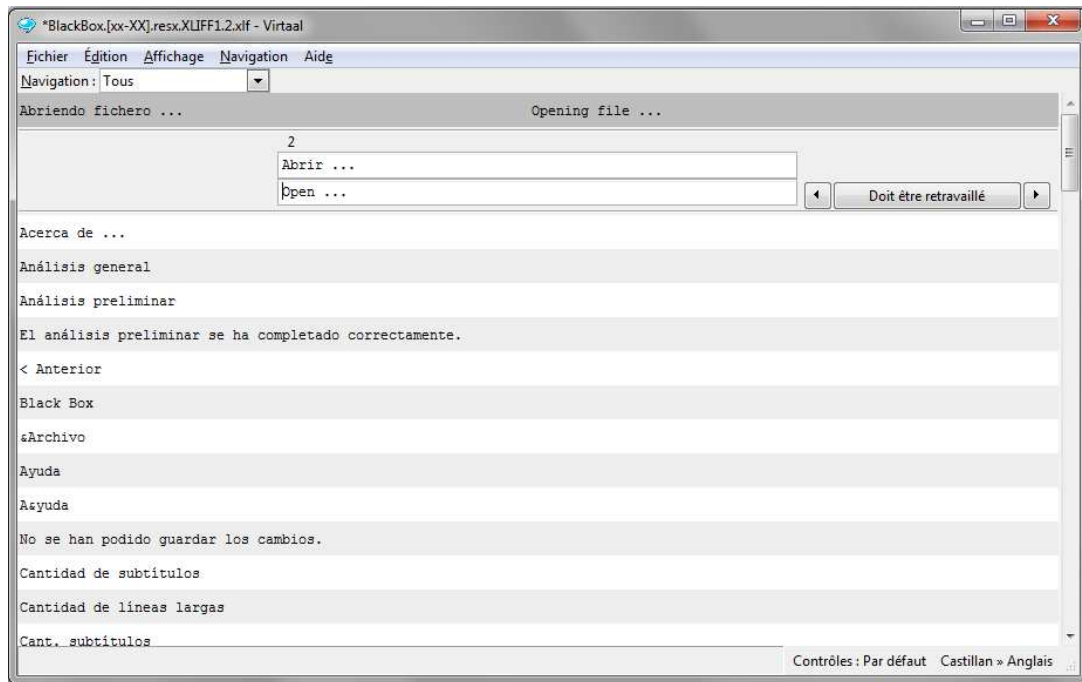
*BlackBox.[xx-XX].resx.XLIFF1.2.xlf - Virtaal

Fichier Édition Affichage Navigation Aide

Navigation : Tous

Abriendo fichero ... Opening file ...

2

Abrir ...

Open ...

Doit être retravaillé

Acerca de ...

Análisis general

Análisis preliminar

El análisis preliminar se ha completado correctamente.

< Anterior

Black Box

&Archivo

Ayuda

A&yuda

No se han podido guardar los cambios.

Cantidad de subtítulos

Cantidad de líneas largas

Cant. subtítulos

Contrôles : Par défaut Castillan » Anglais